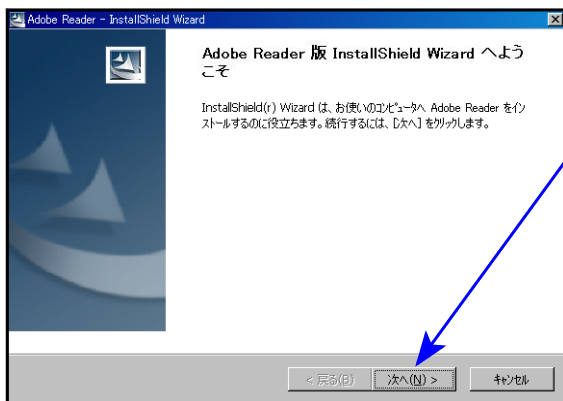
Adobe Reader - InstallShield Wizard

Adobe Reader 版 InstallShield Wizard へようこそ

InstallShield(r) Wizard は、お使いのコンピュータへ Adobe Reader をインストールするのに役立ちます。続行するには、[次へ] をクリックします。

< 戻る(B)

次へ(N) >

キャンセル